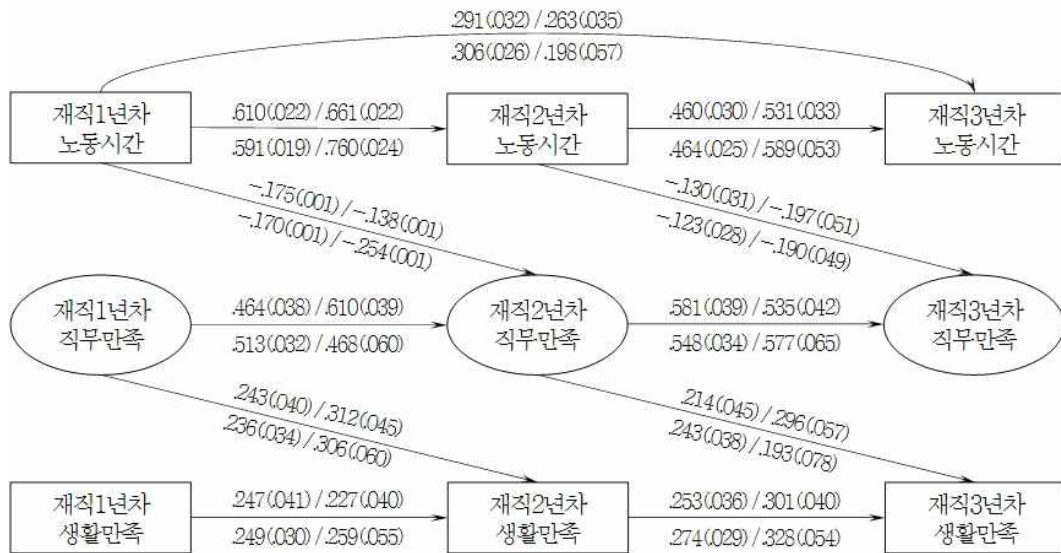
.291(.032) / .263(.035)
.306(.026) / .198(.057)

재직1년차 노동시간

.610(.022) / .661(.022)
.591(.019) / .760(.024)

재직2년차 노동시간

.460(.030) / .531(.033)
.464(.025) / .589(.053)

재직3년차 노동시간

−.175(.001) / −.138(.001)
−.170(.001) / −.254(.001)

−.130(.031) / −.197(.051)
−.123(.028) / −.190(.049)

재직1년차 직무만족

.464(.038) / .610(.039)
.513(.032) / .468(.060)

재직2년차 직무만족

.581(.039) / .535(.042)
.548(.034) / .577(.065)

재직3년차 직무만족

.243(.040) / .312(.045)
.236(.034) / .306(.060)

.214(.045) / .296(.057)
.243(.038) / .193(.078)

재직1년차 생활만족

.247(.041) / .227(.040)
.249(.030) / .259(.055)

재직2년차 생활만족

.253(.036) / .301(.040)
.274(.029) / .328(.054)

재직3년차 생활만족